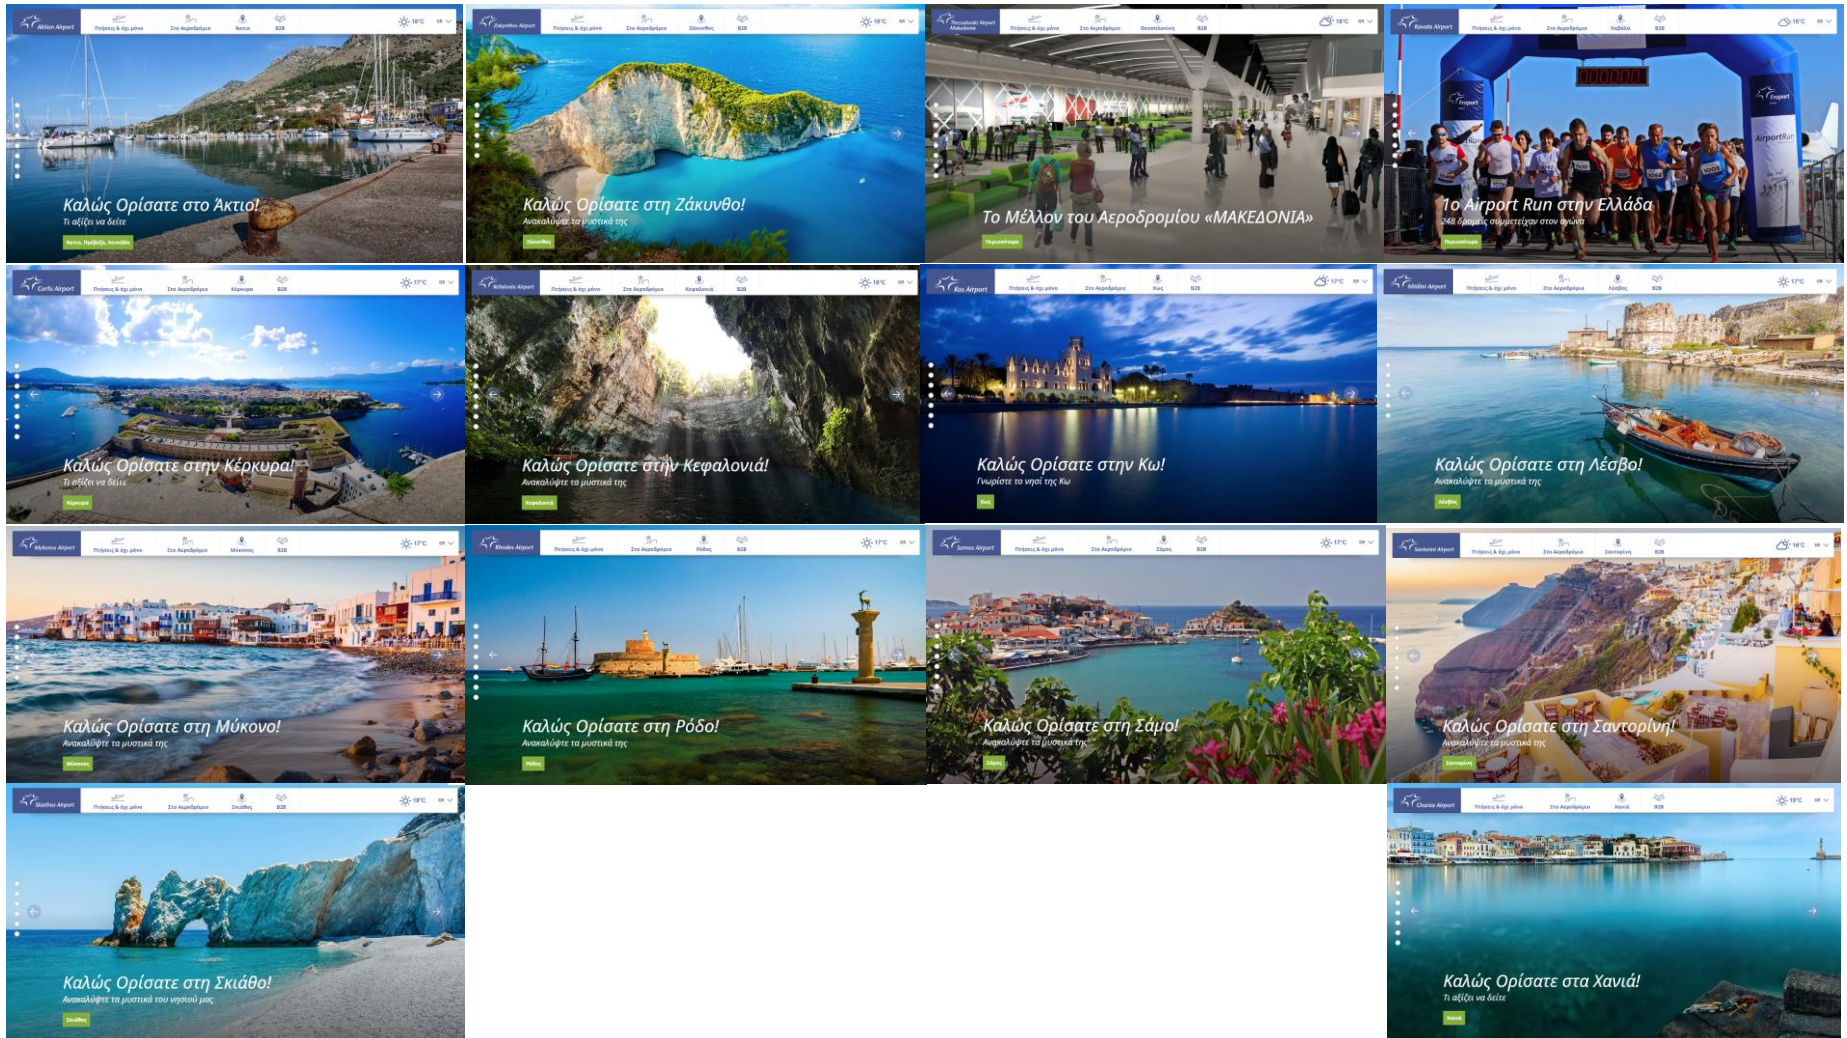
Aktion Airport | Πτήσεις & όχι μόνο | Στο Αεροδρόμιο | Άκτιο | B2B | 18°C | GR

Καλώς Ορίσατε στο Άκτιο!
Τι αξίζει να δείτε
Άκτιο, Πρέβεζα, Λευκάδα

Zakynthos Airport | Πτήσεις & όχι μόνο | Στο Αεροδρόμιο | Ζάκυνθος | B2B | 18°C | GR

Καλώς Ορίσατε στη Ζάκυνθο!
Ανακαλύψτε τα μυστικά της
Ζάκυνθος

Thessaloniki Airport Makedonia | Πτήσεις & όχι μόνο | Στο Αεροδρόμιο | Θεσσαλονίκη | B2B | 18°C | GR

Το Μέλλον του Αεροδρομίου «ΜΑΚΕΔΟΝΙΑ»
Περισσότερα

Kavala Airport | Πτήσεις & όχι μόνο | Στο Αεροδρόμιο | Καβάλα | B2B | 18°C | GR

Fraport
AirportRun
1ο Airport Run στην Ελλάδα
248 δρομείς συμμετείχαν στον αγώνα
Περισσότερα

Corfu Airport | Πτήσεις & όχι μόνο | Στο Αεροδρόμιο | Κέρκυρα | B2B | 17°C | GR

Καλώς Ορίσατε στην Κέρκυρα!
Τι αξίζει να δείτε
Κέρκυρα

Kefalonia Airport | Πτήσεις & όχι μόνο | Στο Αεροδρόμιο | Κεφαλονιά | B2B | 18°C | GR

Καλώς Ορίσατε στην Κεφαλονιά!
Ανακαλύψτε τα μυστικά της
Κεφαλονιά

Kos Airport | Πτήσεις & όχι μόνο | Στο Αεροδρόμιο | Κως | B2B | 17°C | GR

Καλώς Ορίσατε στην Κω!
Γνωρίστε το νησί της Κω
Κως

Mitilini Airport | Πτήσεις & όχι μόνο | Στο Αεροδρόμιο | Λέσβος | B2B | 17°C | GR

Καλώς Ορίσατε στη Λέσβο!
Ανακαλύψτε τα μυστικά της
Λέσβος

Mykonos Airport | Πτήσεις & όχι μόνο | Στο Αεροδρόμιο | Μύκονος | B2B | 17°C | GR

Καλώς Ορίσατε στη Μύκονο!
Ανακαλύψτε τα μυστικά της
Μύκονος

Rhodes Airport | Πτήσεις & όχι μόνο | Στο Αεροδρόμιο | Ρόδος | B2B | 17°C | GR

Καλώς Ορίσατε στη Ρόδο!
Ανακαλύψτε τα μυστικά της
Ρόδος

Samos Airport | Πτήσεις & όχι μόνο | Στο Αεροδρόμιο | Σάμος | B2B | 17°C | GR

Καλώς Ορίσατε στη Σάμο!
Ανακαλύψτε τα μυστικά της
Σάμος

Santorini Airport | Πτήσεις & όχι μόνο | Στο Αεροδρόμιο | Σαντορίνη | B2B | 18°C | GR

Καλώς Ορίσατε στη Σαντορίνη!
Ανακαλύψτε τα μυστικά της
Σαντορίνη

Skiathos Airport | Πτήσεις & όχι μόνο | Στο Αεροδρόμιο | Σκιάθος | B2B | 18°C | GR

Καλώς Ορίσατε στη Σκιάθο!
Ανακαλύψτε τα μυστικά του νησιού μας
Σκιάθος

Chania Airport | Πτήσεις & όχι μόνο | Στο Αεροδρόμιο | Χανιά | B2B | 18°C | GR

Καλώς Ορίσατε στα Χανιά!
Τι αξίζει να δείτε
Χανιά